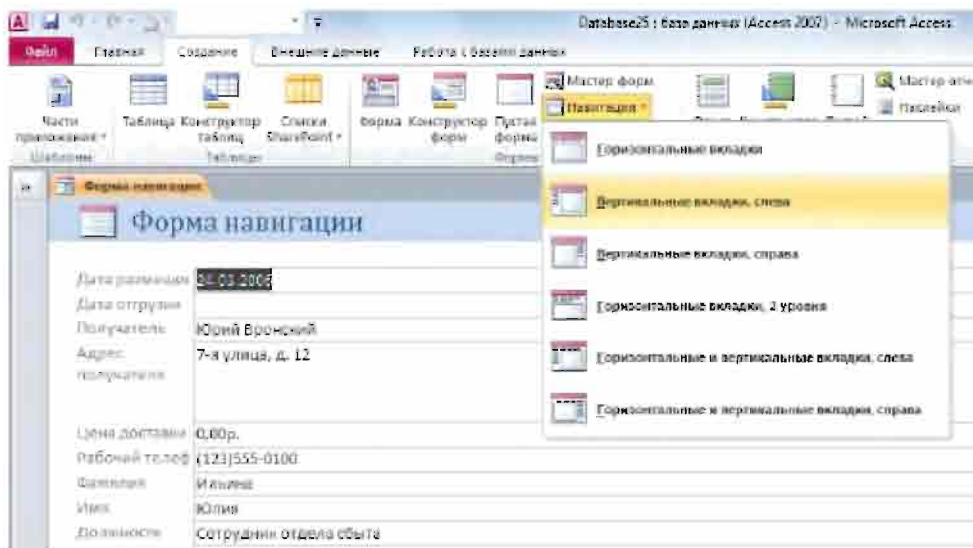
Database25 : база данных (Access 2007) - Microsoft Access

Файл Главная Создание Внешние данные Работа с базами данных

Части приложения Шаблоны
Таблица Конструктор таблиц Списки SharePoint Таблицы
Форма Конструктор форм Пустая форма Формы
Мастер форм
Навигация
Мастер отч
Наклейки

Горизонтальные вкладки
Вертикальные вкладки, слева
Вертикальные вкладки, справа
Горизонтальные вкладки, 2 уровня
Горизонтальные и вертикальные вкладки, слева
Горизонтальные и вертикальные вкладки, справа

»
Форма навигации

Форма навигации

Дата размещения 24.03.2006
Дата отгрузки
Получатель Юрий Вронский
Адрес получателя 7-я улица, д. 12
Цена доставки 0,00р.
Рабочий телеф (123)555-0100
Фамилия Ильина
Имя Юлия
Должность Сотрудник отдела сбыта